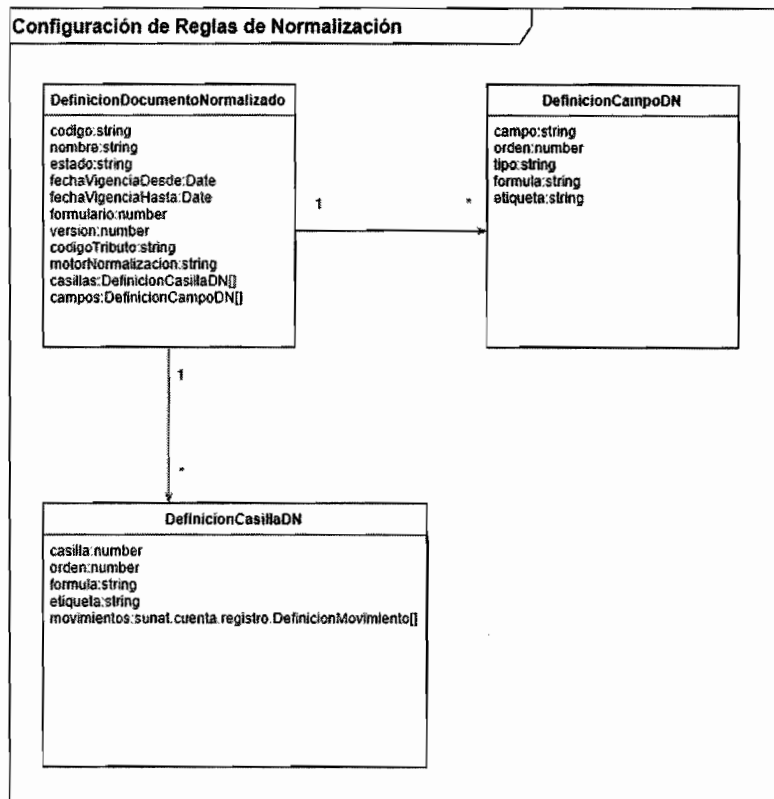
Configuración de Reglas de Normalización

DefinicionDocumentoNormalizado

codigo:string
nombre:string
estado:string
fechaVigenciaDesde:Date
fechaVigenciaHasta:Date
formulario:number
version:number
codigoTributo:string
motorNormalizacion:string
casillas:DefinicionCasillaDN[]
campos:DefinicionCampoDN[]

1

*

DefinicionCampoDN

campo:string
orden:number
tipo:string
formula:string
etiqueta:string

1

*

DefinicionCasillaDN

casilla:number
orden:number
formula:string
etiqueta:string
movimientos:sunat.cuenta.registro.DefinicionMovimiento[]